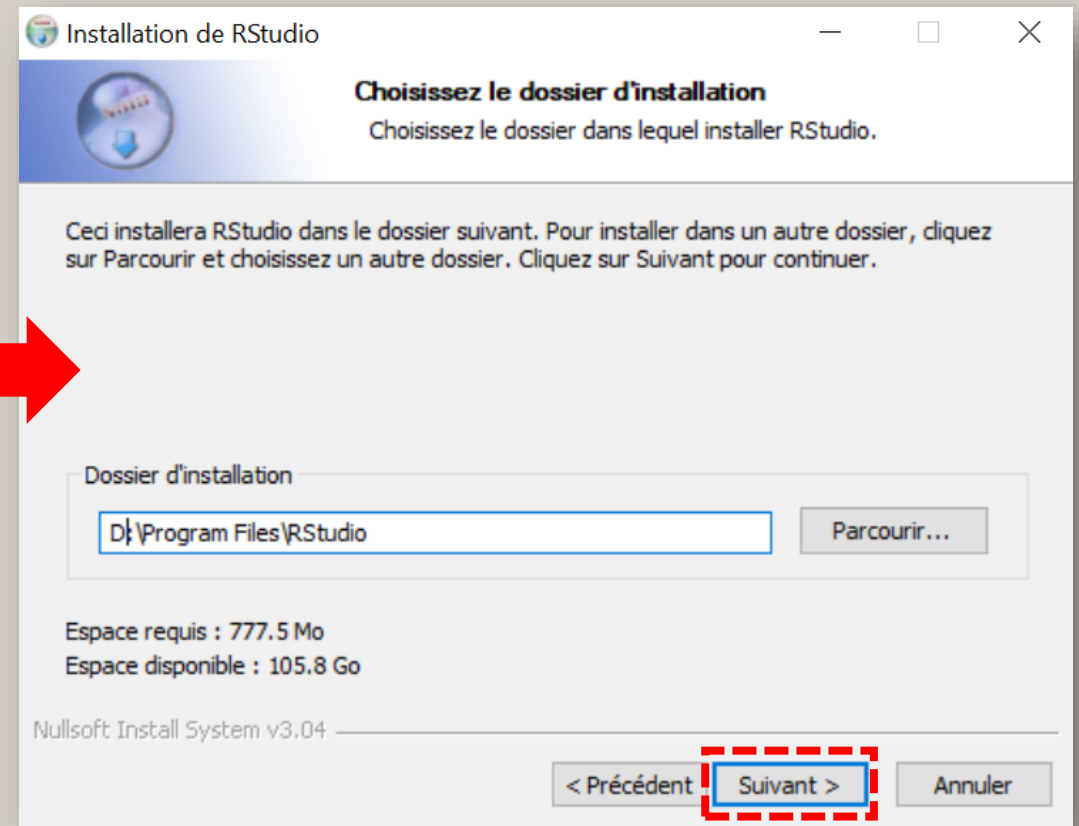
Installation de RStudio

Choisissez le dossier d'installation
Choisissez le dossier dans lequel installer RStudio.

Ceci installera RStudio dans le dossier suivant. Pour installer dans un autre dossier, cliquez sur Parcourir et choisissez un autre dossier. Cliquez sur Suivant pour continuer.

Dossier d'installation

D:\Program Files\RStudio

Parcourir...

Espace requis : 777.5 Mo
Espace disponible : 105.8 Go

Nullsoft Install System v3.04

< Précédent
Suivant >
Annuler